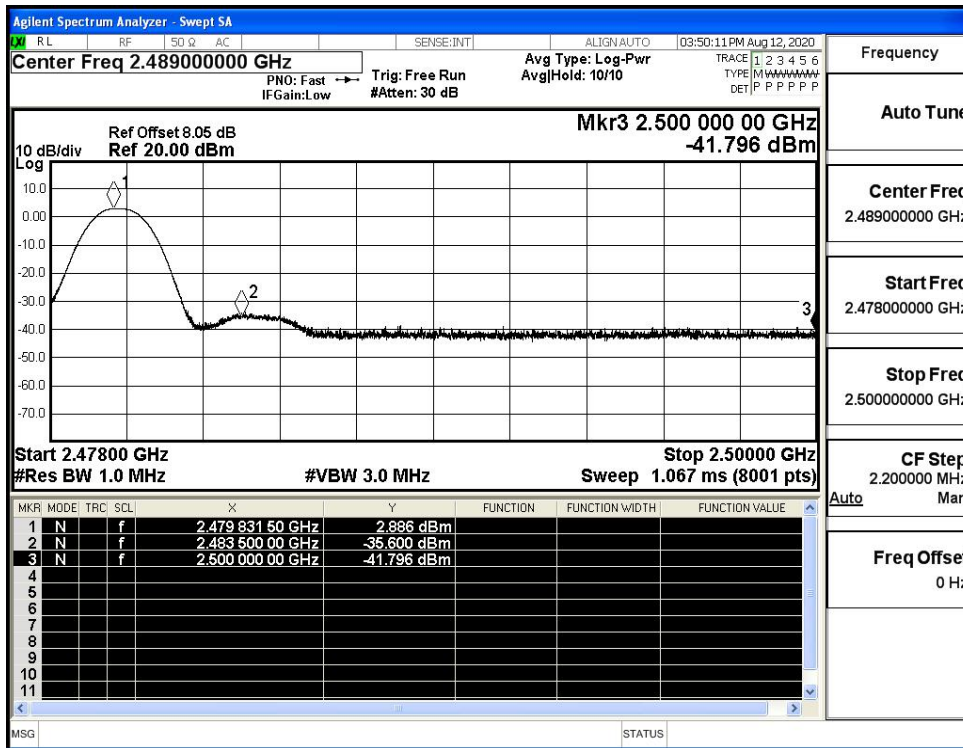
Agilent Spectrum Analyzer - Swept SA
LXI RL RF 50 Ω AC SENSE:INT ALIGN AUTO 03:50:11 PM Aug 12, 2020
Center Freq 2.489000000 GHz
PNO: Fast IFGain:Low
Trig: Free Run #Atten: 30 dB
Avg Type: Log-Pwr Avg|Hold: 10/10
TRACE 1 2 3 4 5 6 TYPE M WWWWW DET P P P P P P
Frequency

Ref Offset 8.05 dB
10 dB/div Ref 20.00 dBm
Log
Mkr3 2.500 000 00 GHz
-41.796 dBm

10.0
0.00
-10.0
-20.0
-30.0
-40.0
-50.0
-60.0
-70.0

1
2
3

Start 2.47800 GHz
#Res BW 1.0 MHz
#VBW 3.0 MHz
Stop 2.50000 GHz
Sweep 1.067 ms (8001 pts)

Auto Tune
Center Freq
2.489000000 GHz
Start Freq
2.478000000 GHz
Stop Freq
2.500000000 GHz
CF Step
2.200000 MHz
Auto Man
Freq Offset
0 Hz

| MKR | MODE | TRC | SCL | X | Y | FUNCTION | FUNCTION WIDTH | FUNCTION VALUE |
|---|---|---|---|---|---|---|---|---|
| 1 | N | | f | 2.479 831 50 GHz | 2.886 dBm | | | |
| 2 | N | | f | 2.483 500 00 GHz | -35.600 dBm | | | |
| 3 | N | | f | 2.500 000 00 GHz | -41.796 dBm | | | |
| 4 | | | | | | | | |
| 5 | | | | | | | | |
| 6 | | | | | | | | |
| 7 | | | | | | | | |
| 8 | | | | | | | | |
| 9 | | | | | | | | |
| 10 | | | | | | | | |
| 11 | | | | | | | | |

MSG STATUS